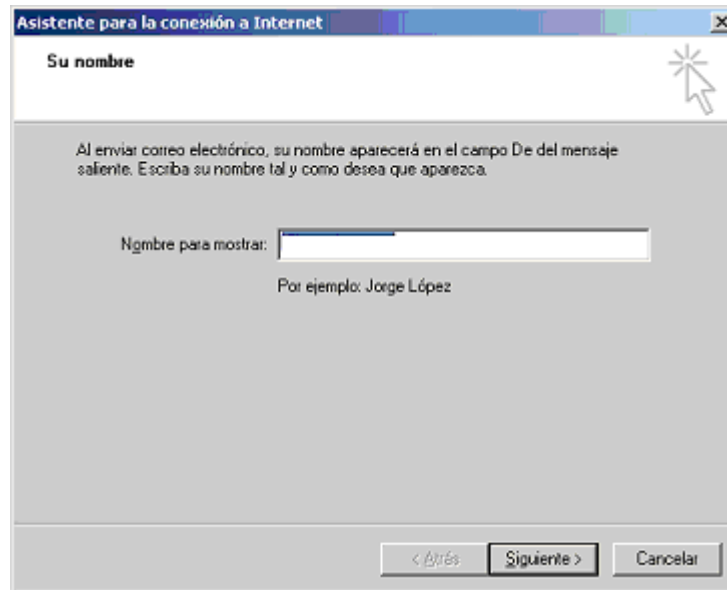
Asistente para la conexión a Internet

Su nombre

Al enviar correo electrónico, su nombre aparecerá en el campo De del mensaje saliente. Escriba su nombre tal y como desea que aparezca.

Nombre para mostrar:

Por ejemplo: Jorge López

< Atrás

Siguiente >

Cancelar